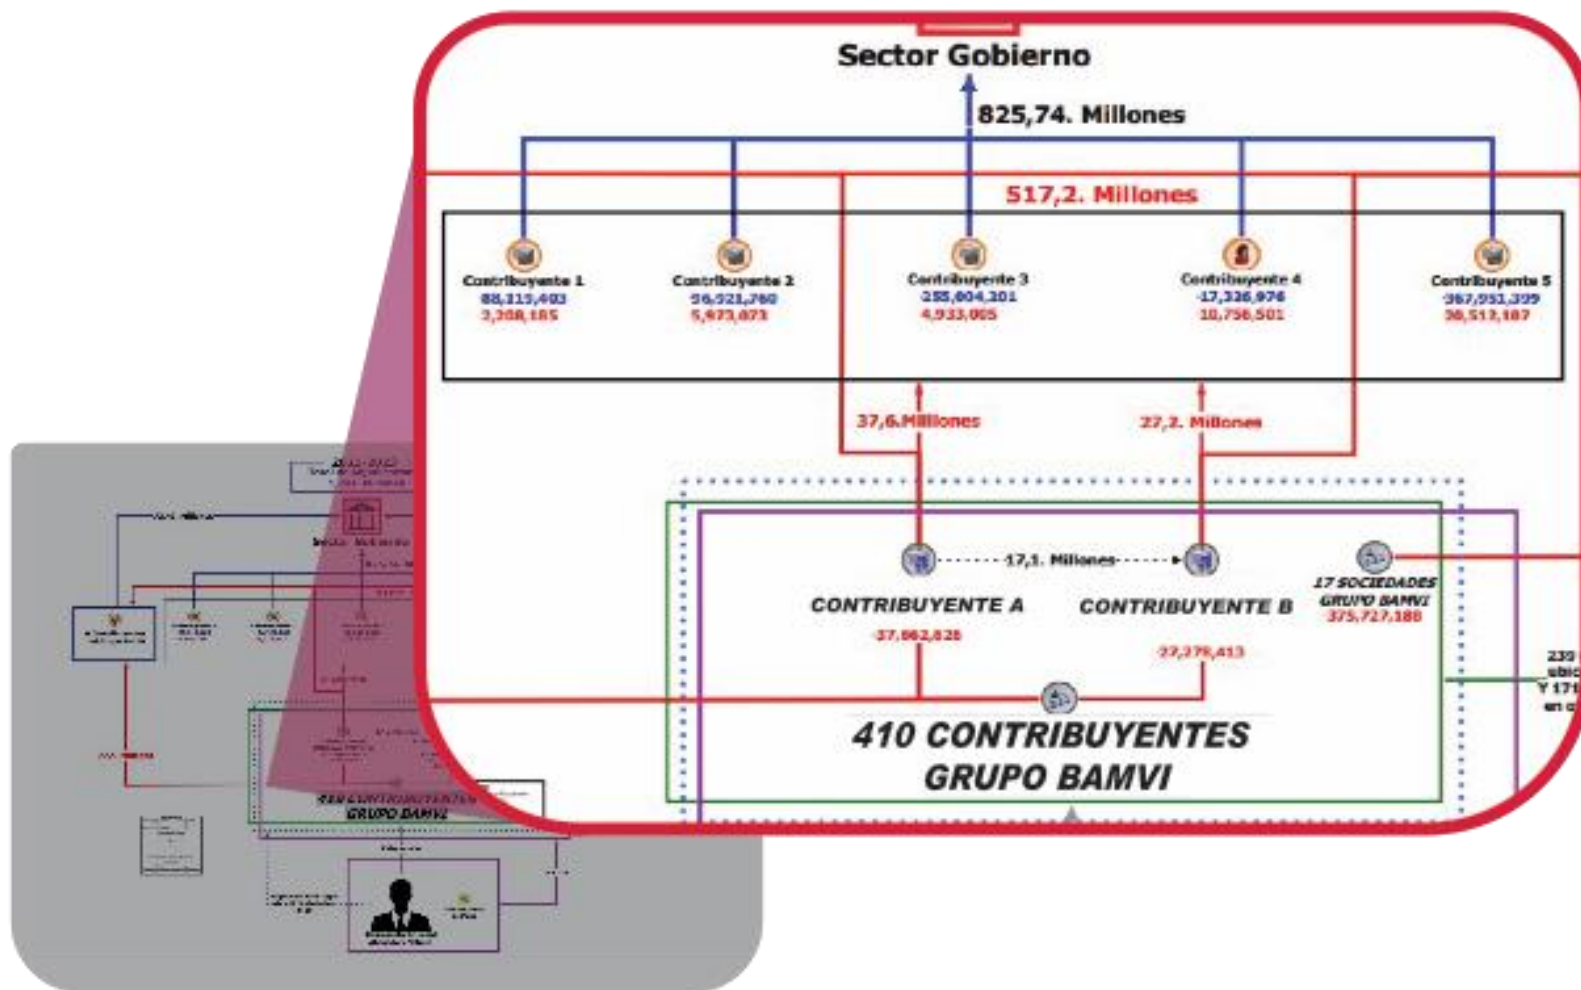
Sector Gobierno

825,74. Millones

517,2. Millones

Contribuyente 1
88,215,403
3,308,185

Contribuyente 2
56,521,760
5,673,673

Contribuyente 3
255,604,201
4,933,005

Contribuyente 4
17,336,976
10,756,501

Contribuyente 5
367,951,399
38,513,187

37,6.Millones

27,2. Millones

17,1. Millones

CONTRIBUYENTE A
37,862,828

CONTRIBUYENTE B
27,279,413

17 SOCIEDADES GRUPO BAMVI
375,727,188

410 CONTRIBUYENTES GRUPO BAMVI

230 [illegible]
ubic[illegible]
Y 17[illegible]
en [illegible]

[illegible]
GRUPO BAMVI